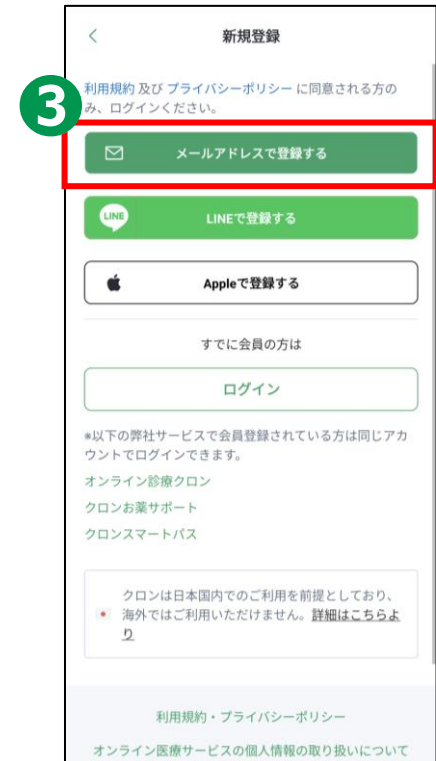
<

新規登録

❸

利用規約 及び プライバシーポリシー に同意される方のみ、ログインください。

メールアドレスで登録する

LINE

LINEで登録する

Appleで登録する

すでに会員の方は

ログイン

*以下の弊社サービスで会員登録されている方は同じアカウントでログインできます。

オンライン診療クロン

クロンお薬サポート

クロンスマートパス

クロンは日本国内でのご利用を前提としており、海外ではご利用いただけません。詳細はこちらより

利用規約・プライバシーポリシー

オンライン医療サービスの個人情報の取り扱いについて